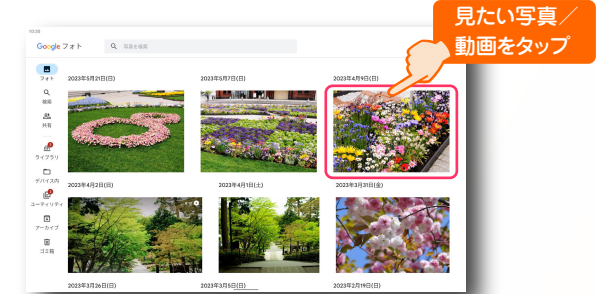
見たい写真／動画をタップ

10:30

Google フォト

写真を検索

フォト

検索

共有

ライブラリ

デバイス内

ユーティリティ

アーカイブ

ゴミ箱

2023年5月21日(日)

2023年5月7日(日)

2023年4月9日(日)

2023年4月2日(日)

2023年4月1日(土)

2023年3月31日(金)

2023年3月26日(日)

2023年3月5日(日)

2023年2月19日(日)